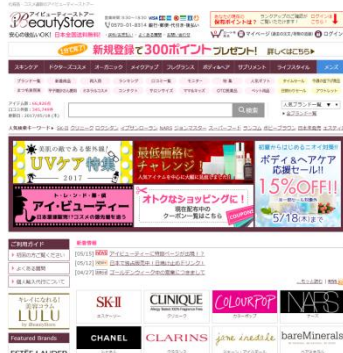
アイビューティーストア
BeautyStore
新規登録で300ポイントプレゼント!
UVケア特集
最新価格にチャレンジ
アイ・ビューティー
オトクなショッピングに!
ボディ&ヘアケア応援セール!!
15%OFF!!
5/18(木)まで
ご利用ガイド
よくある質問
SK-II
CLINIQUE
COLOURPOP
NARS
LULU
CHANEL
CLARINS
jane iredale
bareMinerals
Featured Brands
ESTEE LAUDER